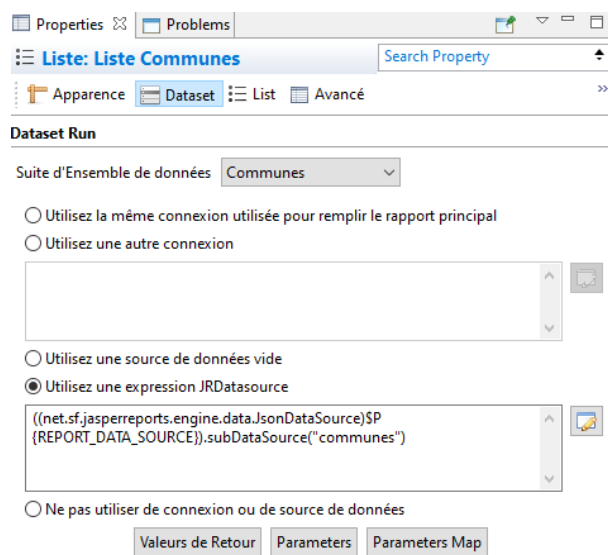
Properties ☒ Problems

Liste: Liste Communes

Search Property

Apparence Dataset List Avancé

Dataset Run

Suite d'Ensemble de données Communes

Utilisez la même connexion utilisée pour remplir le rapport principal

Utilisez une autre connexion

Utilisez une source de données vide

Utilisez une expression JRDatasource

((net.sf.jasperreports.engine.data.JsonDataSource)$P{REPORT_DATA_SOURCE}).subDataSource("communes")

Ne pas utiliser de connexion ou de source de données

Valeurs de Retour Parameters Parameters Map